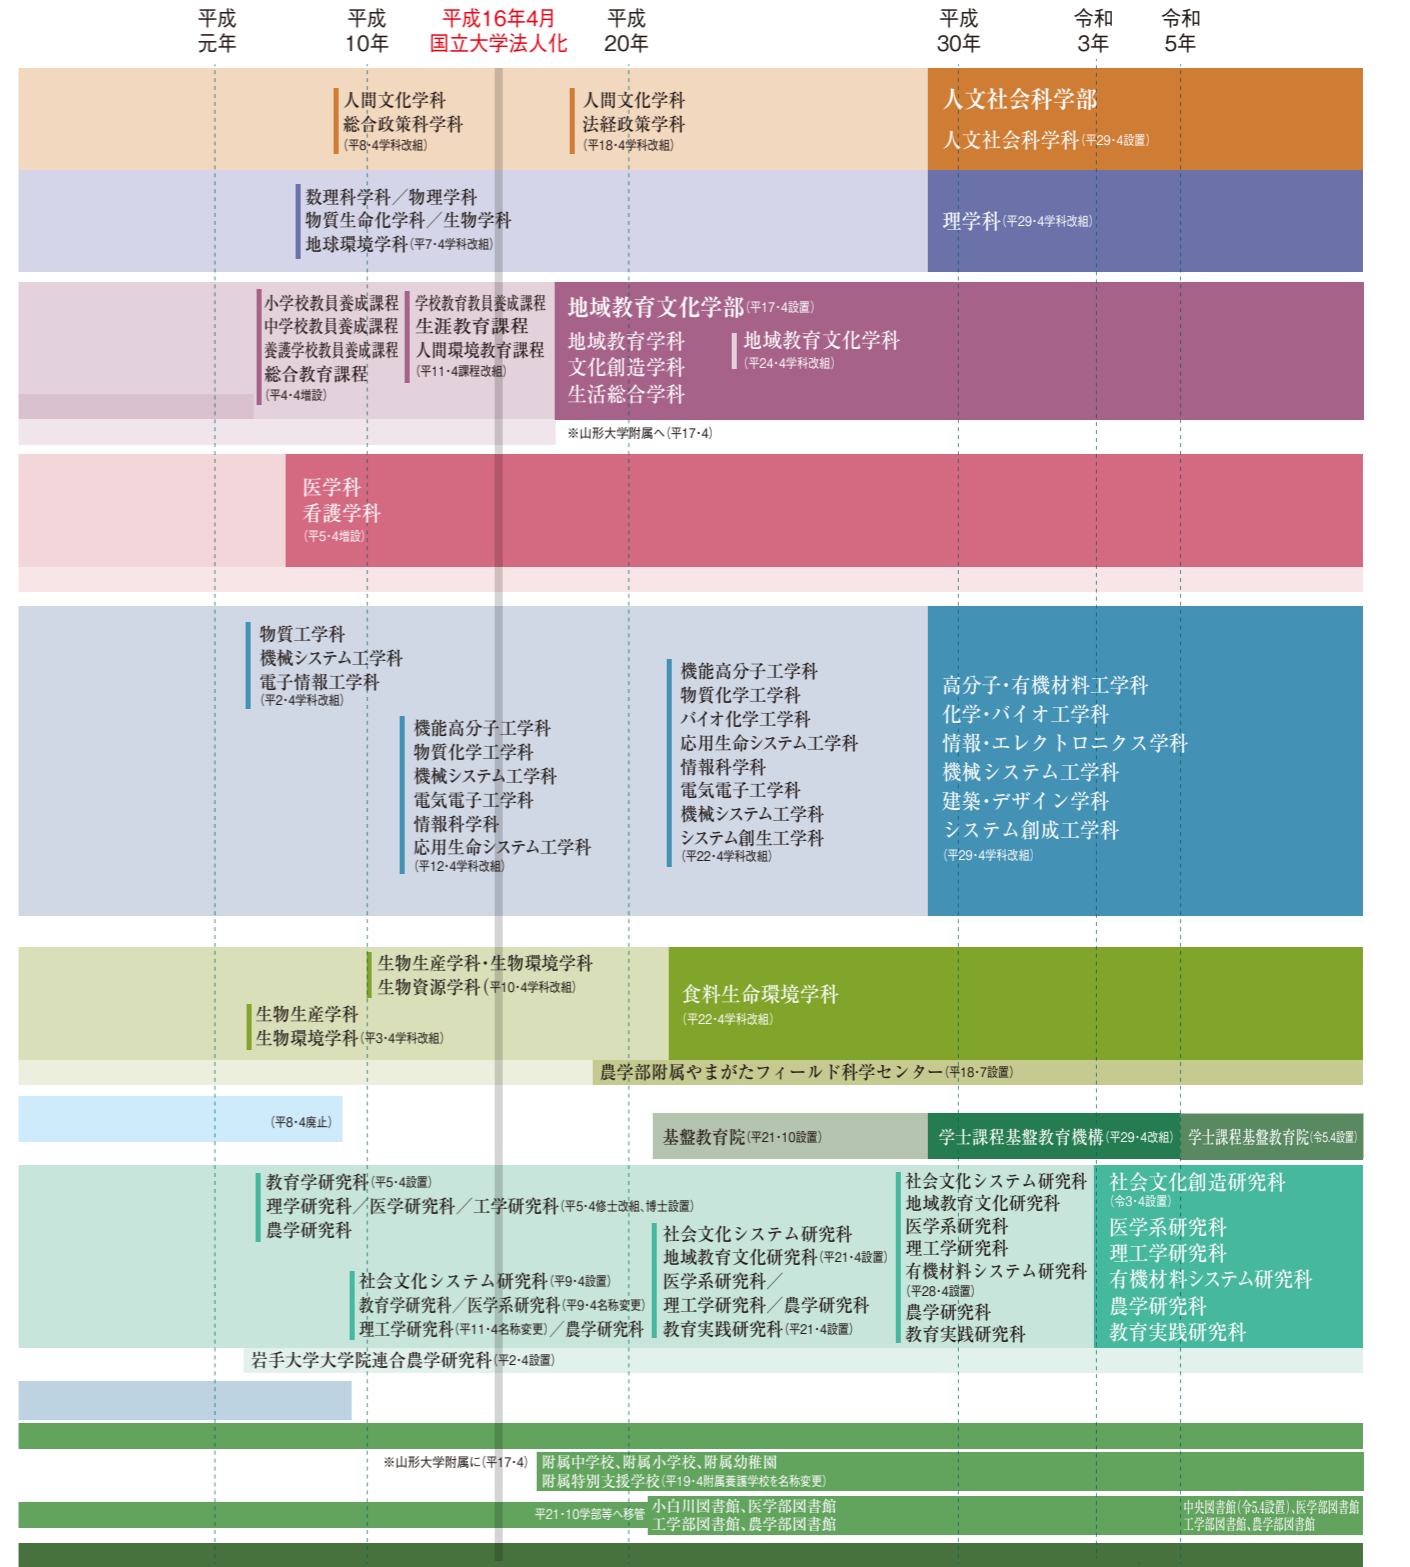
平成
元年

平成
10年

平成16年4月
国立大学法人化

平成
20年

平成
30年

令和
3年

令和
5年

人間文化学科
総合政策科学科
(平8·4学科改組)

人間文化学科
法経政策学科
(平18·4学科改組)

人文社会科学部
人文社会科学科(平29·4設置)

数理科学科／物理学科
物質生命化学科／生物学科
地球環境学科(平7·4学科改組)

理学科(平29·4学科改組)

小学校教員養成課程
中学校教員養成課程
養護学校教員養成課程
総合教育課程
(平4·4増設)

学校教育教員養成課程
生涯教育課程
人間環境教育課程
(平11·4課程改組)

地域教育文化学部(平17·4設置)
地域教育学科
文化創造学科
生活総合学科

地域教育文化学科
(平24·4学科改組)

※山形大学附属へ(平17·4)

医学科
看護学科
(平5·4増設)

物質工学科
機械システム工学科
電子情報工学科
(平2·4学科改組)

機能高分子工学科
物質化学工学科
機械システム工学科
電気電子工学科
情報科学科
応用生命システム工学科
(平12·4学科改組)

機能高分子工学科
物質化学工学科
バイオ化学工学科
応用生命システム工学科
情報科学科
電気電子工学科
機械システム工学科
システム創生工学科
(平22·4学科改組)

高分子·有機材料工学科
化学·バイオ工学科
情報·エレクトロニクス学科
機械システム工学科
建築·デザイン学科
システム創成工学科
(平29·4学科改組)

生物生産学科·生物環境学科
生物資源学科(平10·4学科改組)

生物生産学科
生物環境学科(平3·4学科改組)

食料生命環境学科
(平22·4学科改組)

農学部附属やまがたフィールド科学センター(平18·7設置)

(平8·4廃止)

基盤教育院(平21·10設置)

学士課程基盤教育機構(平29·4改組)

学士課程基盤教育院(令5.4設置)

教育学研究科(平5·4設置)
理学研究科／医学研究科／工学研究科(平5·4修士改組、博士設置)
農学研究科

社会文化システム研究科(平9·4設置)
教育学研究科／医学系研究科(平9·4名称変更)
理工学研究科(平11·4名称変更)／農学研究科

社会文化システム研究科
地域教育文化研究科(平21·4設置)
医学系研究科／
理工学研究科／農学研究科
教育実践研究科(平21·4設置)

社会文化システム研究科
地域教育文化研究科
医学系研究科
理工学研究科
有機材料システム研究科
(平28·4設置)
農学研究科
教育実践研究科

社会文化創造研究科
(令3·4設置)
医学系研究科
理工学研究科
有機材料システム研究科
農学研究科
教育実践研究科

岩手大学大学院連合農学研究科(平2·4設置)

※山形大学附属に(平17·4)

附属中学校、附属小学校、附属幼稚園
附属特別支援学校(平19·4附属養護学校を名称変更)

平21·10学部等へ移管

小白川図書館、医学部図書館
工学部図書館、農学部図書館

中央図書館(令5.4設置)、医学部図書館
工学部図書館、農学部図書館